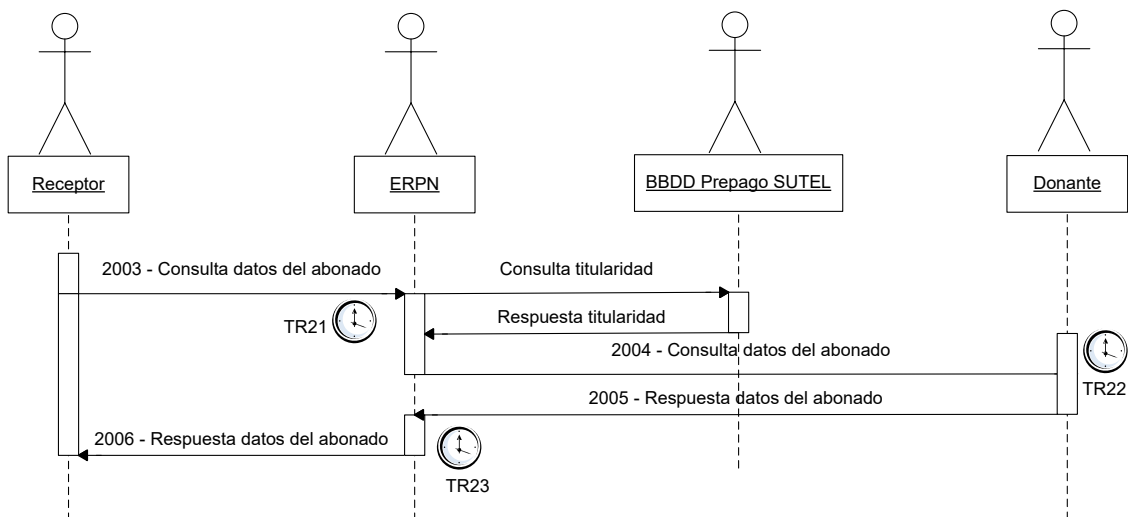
Receptor

ERPN

BBDD Prepago SUTEL

Donante

2003 - Consulta datos del abonado

Consulta titularidad

TR21

Respuesta titularidad

2004 - Consulta datos del abonado

TR22

2005 - Respuesta datos del abonado

2006 - Respuesta datos del abonado

TR23